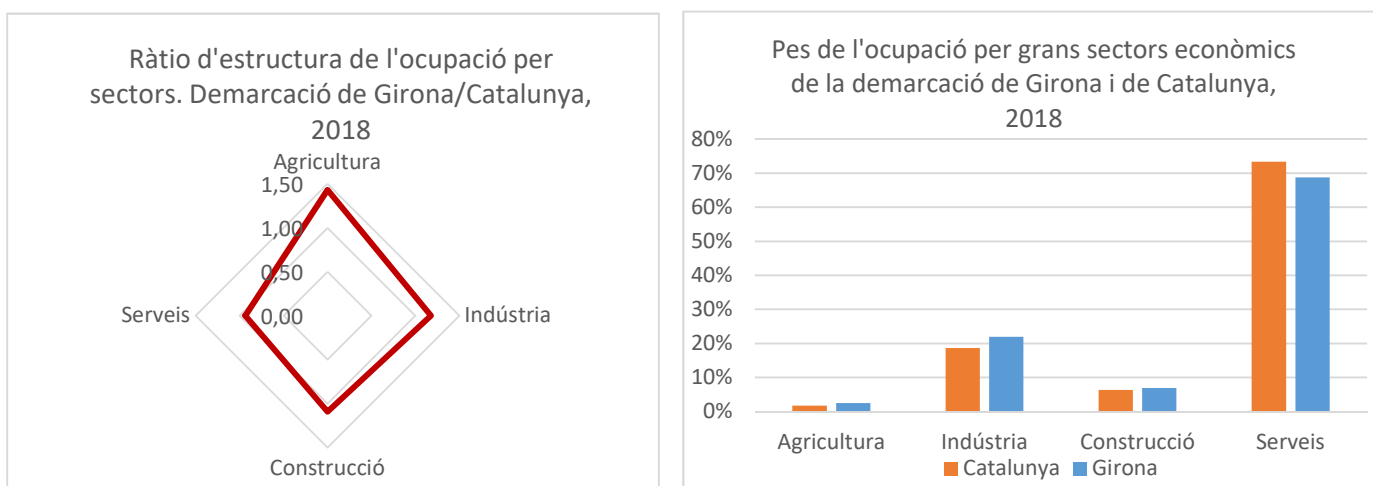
Ràtio d'estructura de l'ocupació per sectors. Demarcació de Girona/Catalunya, 2018

Agricultura
1,50
1,00
0,50
0,00
Indústria
Construcció
Serveis

Pes de l'ocupació per grans sectors econòmics de la demarcació de Girona i de Catalunya, 2018

80%
70%
60%
50%
40%
30%
20%
10%
0%

Agricultura
Indústria
Construcció
Serveis

Catalunya Girona